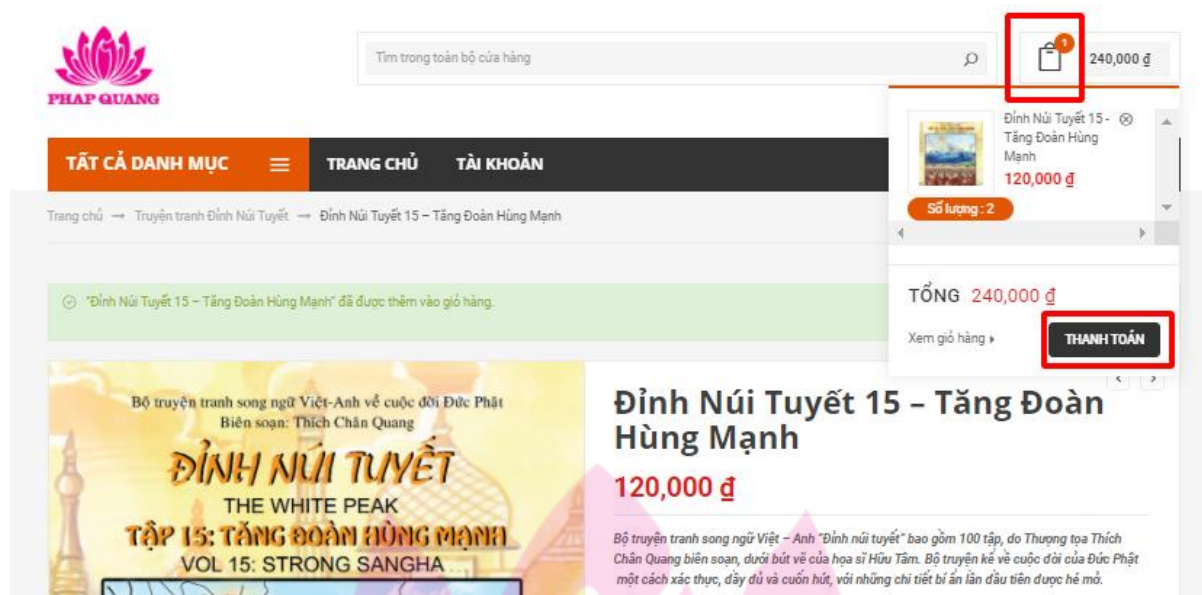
PHAP QUANG

Tìm trong toàn bộ cửa hàng

1

240,000 ₫

Đỉnh Núi Tuyết 15 - Tăng Đoàn Hùng Mạnh
120,000 ₫

Số lượng : 2

TỔNG 240,000 ₫

Xem giỏ hàng ▸

THANH TOÁN

TẤT CẢ DANH MỤC

TRANG CHỦ

TÀI KHOẢN

Trang chủ → Truyện tranh Đỉnh Núi Tuyết → Đỉnh Núi Tuyết 15 – Tăng Đoàn Hùng Mạnh

"Đỉnh Núi Tuyết 15 – Tăng Đoàn Hùng Mạnh" đã được thêm vào giỏ hàng.

Bộ truyện tranh song ngữ Việt-Anh về cuộc đời Đức Phật
Biên soạn: Thích Chân Quang
ĐỈNH NÚI TUYẾT
THE WHITE PEAK
TẬP 15: TĂNG ĐOÀN HÙNG MẠNH
VOL 15: STRONG SANGHA

Đỉnh Núi Tuyết 15 – Tăng Đoàn Hùng Mạnh

120,000 ₫

Bộ truyện tranh song ngữ Việt – Anh "Đỉnh núi tuyết" bao gồm 100 tập, do Thượng tọa Thích Chân Quang biên soạn, dưới bút vẽ của họa sĩ Hữu Tâm. Bộ truyện kể về cuộc đời của Đức Phật một cách xác thực, đầy đủ và cuốn hút, với những chi tiết bí ẩn lần đầu tiên được hé mở.